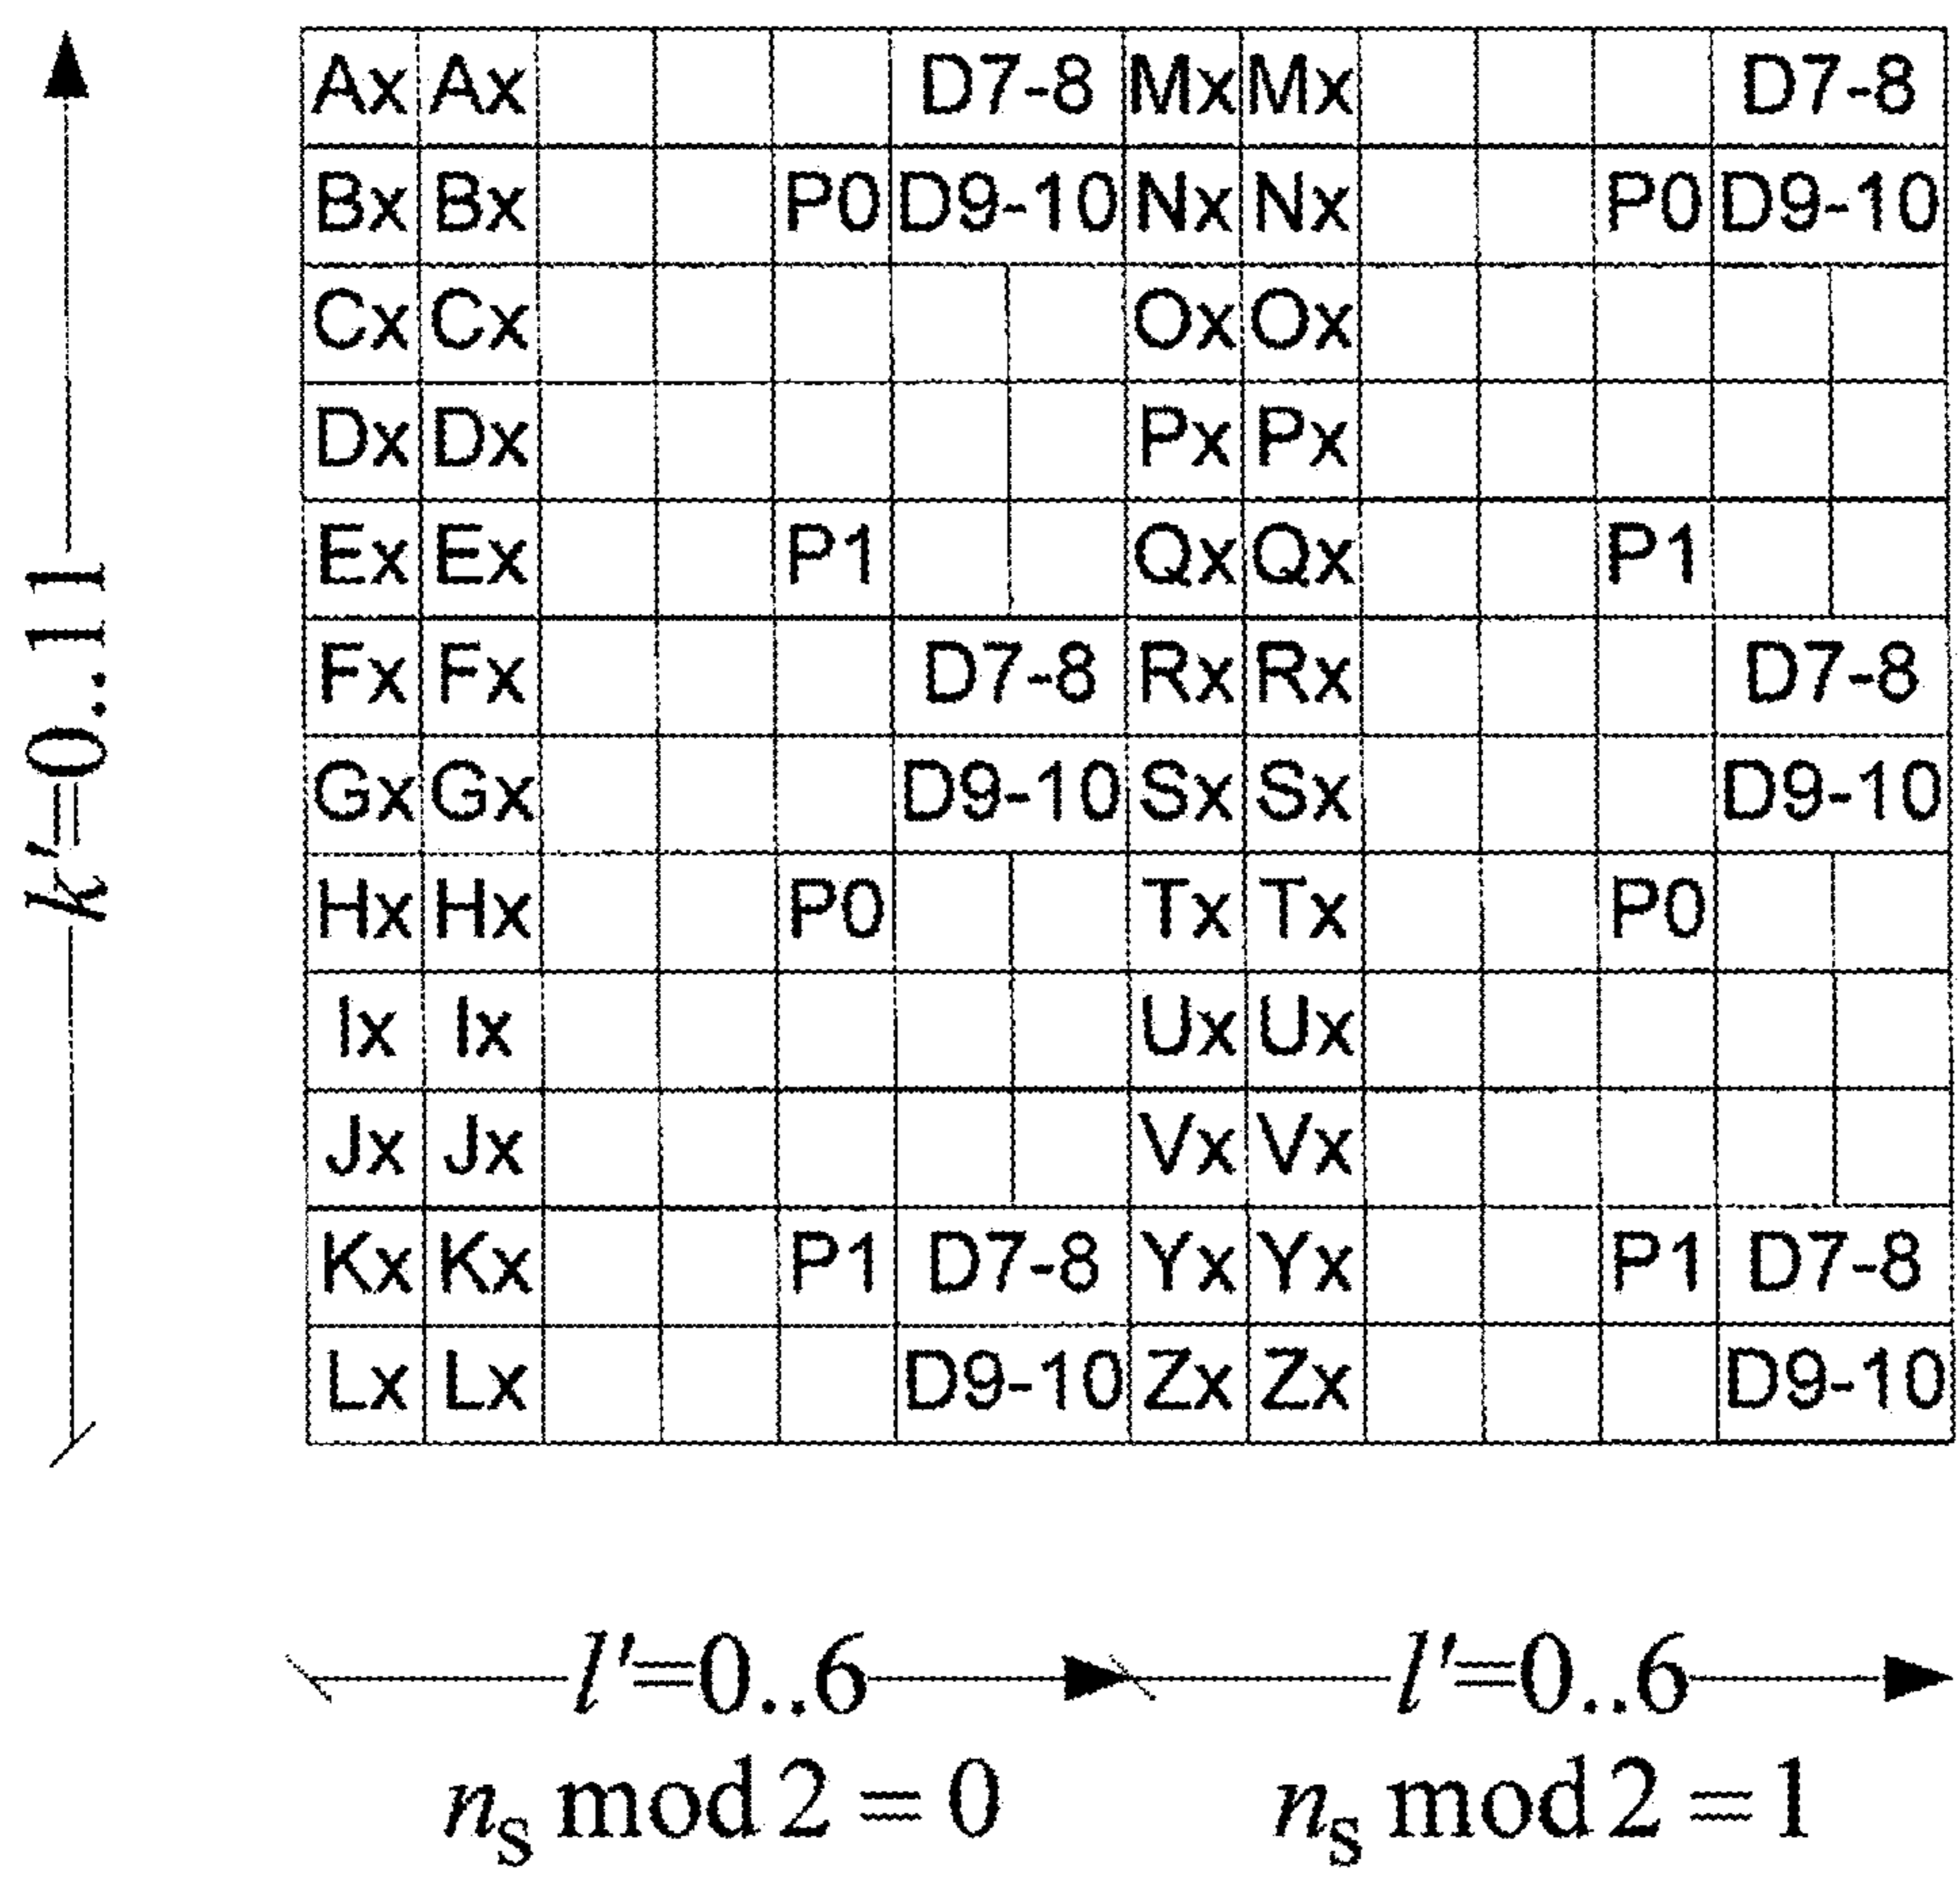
$k'$=0..11

| Ax | Ax | | | | D7-8 | Mx | Mx | | | | D7-8 |
|---|---|---|---|---|---|---|---|---|---|---|---|
| Bx | Bx | | | P0 | D9-10 | Nx | Nx | | | P0 | D9-10 |
| Cx | Cx | | | | | Ox | Ox | | | | |
| Dx | Dx | | | | | Px | Px | | | | |
| Ex | Ex | | | P1 | | Qx | Qx | | | P1 | |
| Fx | Fx | | | | D7-8 | Rx | Rx | | | | D7-8 |
| Gx | Gx | | | | D9-10 | Sx | Sx | | | | D9-10 |
| Hx | Hx | | | P0 | | Tx | Tx | | | P0 | |
| Ix | Ix | | | | | Ux | Ux | | | | |
| Jx | Jx | | | | | Vx | Vx | | | | |
| Kx | Kx | | | P1 | D7-8 | Yx | Yx | | | P1 | D7-8 |
| Lx | Lx | | | | D9-10 | Zx | Zx | | | | D9-10 |

$l'$=0..6 $l'$=0..6

$n_S \bmod 2 = 0$ $n_S \bmod 2 = 1$